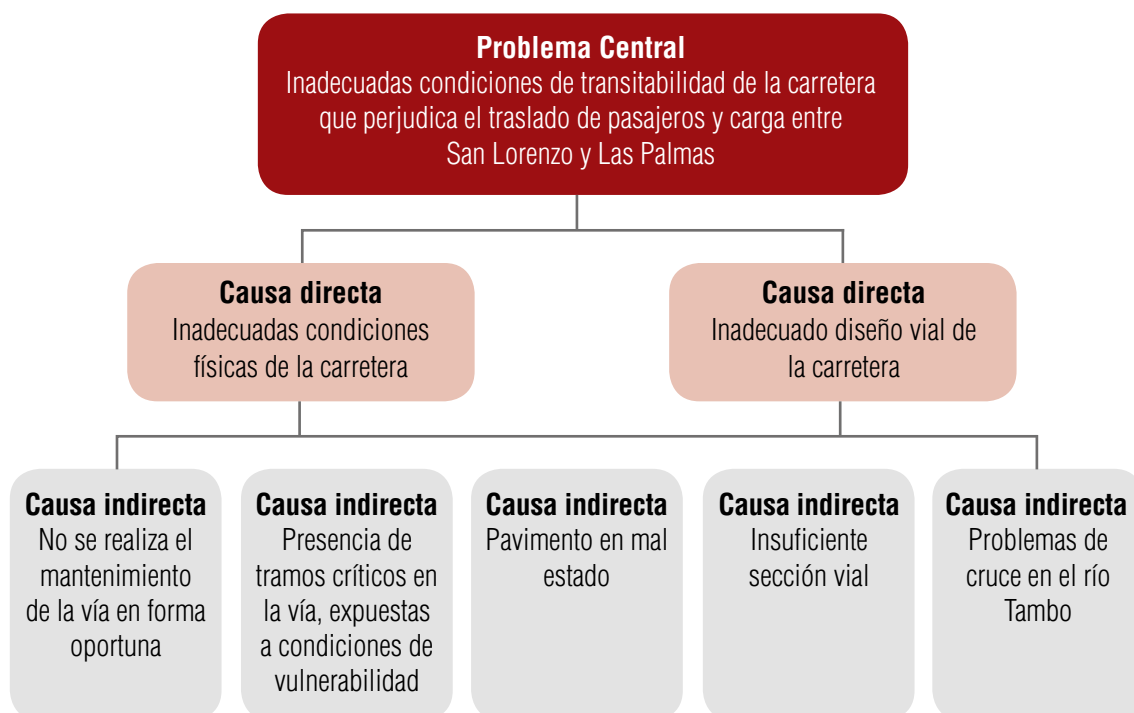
Problema Central
Inadecuadas condiciones de transitabilidad de la carretera que perjudica el traslado de pasajeros y carga entre San Lorenzo y Las Palmas

Causa directa
Inadecuadas condiciones físicas de la carretera

Causa directa
Inadecuado diseño vial de la carretera

Causa indirecta
No se realiza el mantenimiento de la vía en forma oportuna

Causa indirecta
Presencia de tramos críticos en la vía, expuestas a condiciones de vulnerabilidad

Causa indirecta
Pavimento en mal estado

Causa indirecta
Insuficiente sección vial

Causa indirecta
Problemas de cruce en el río Tambo